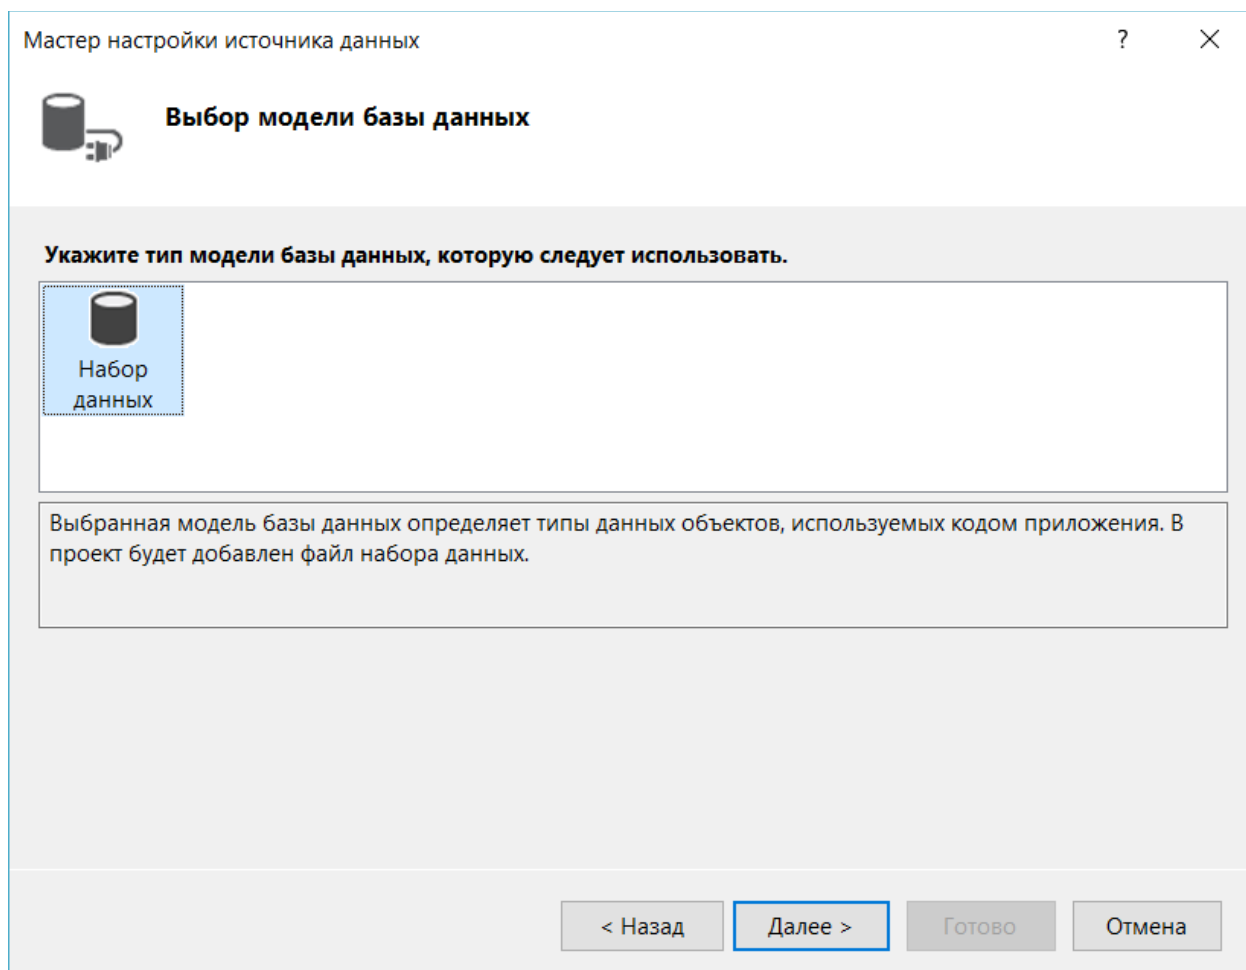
Мастер настройки источника данных

?

Выбор модели базы данных

Укажите тип модели базы данных, которую следует использовать.

Набор данных

Выбранная модель базы данных определяет типы данных объектов, используемых кодом приложения. В проект будет добавлен файл набора данных.

< Назад

Далее >

Готово

Отмена